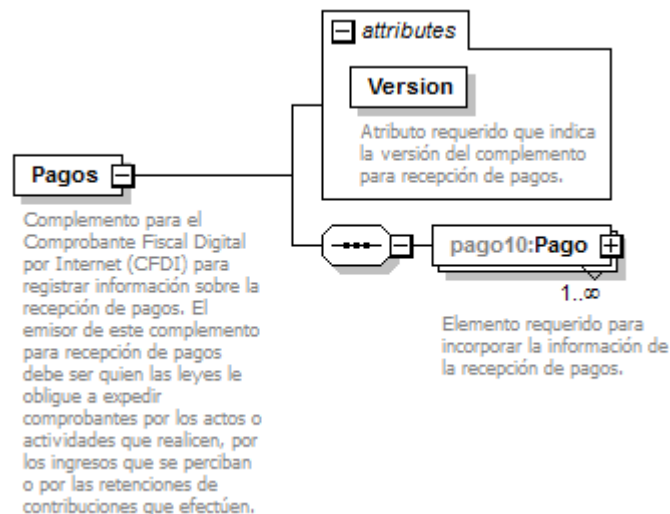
attributes

Version

Atributo requerido que indica la versión del complemento para recepción de pagos.

Pagos

Complemento para el Comprobante Fiscal Digital por Internet (CFDI) para registrar información sobre la recepción de pagos. El emisor de este complemento para recepción de pagos debe ser quien las leyes le obligue a expedir comprobantes por los actos o actividades que realicen, por los ingresos que se perciban o por las retenciones de contribuciones que efectúen.

pago10:Pago

1..∞

Elemento requerido para incorporar la información de la recepción de pagos.